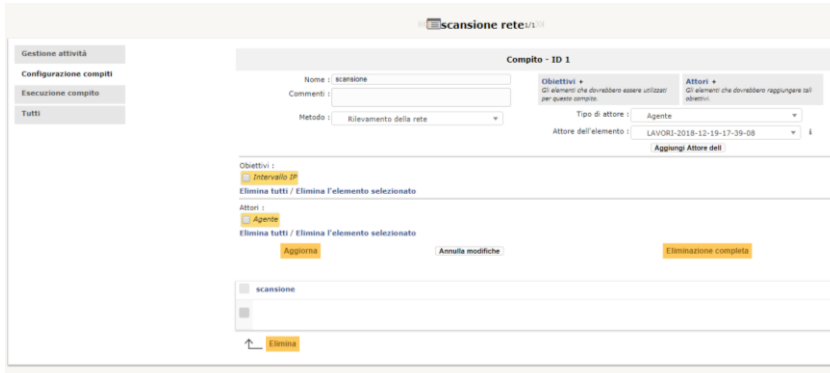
scansione rete 1/1

Gestione attività
Configurazione compiti
Esecuzione compito
Tutti

Compito - ID 1

Nome : scansione
Commenti :
Metodo : Rilevamento della rete

Obiettivi +
Gli elementi che dovrebbero essere utilizzati per questo compito.

Attori +
Gli elementi che dovrebbero raggiungere tali obiettivi.

Tipo di attore : Agente
Attore dell'elemento : LAVORI-2018-12-19-17-39-08
Aggiungi Attore dell

Obiettivi :
Intervallo IP
Elimina tutti / Elimina l'elemento selezionato

Attori :
Agente
Elimina tutti / Elimina l'elemento selezionato

Aggiorna
Annulla modifiche
Eliminazione completa

scansione

Elimina